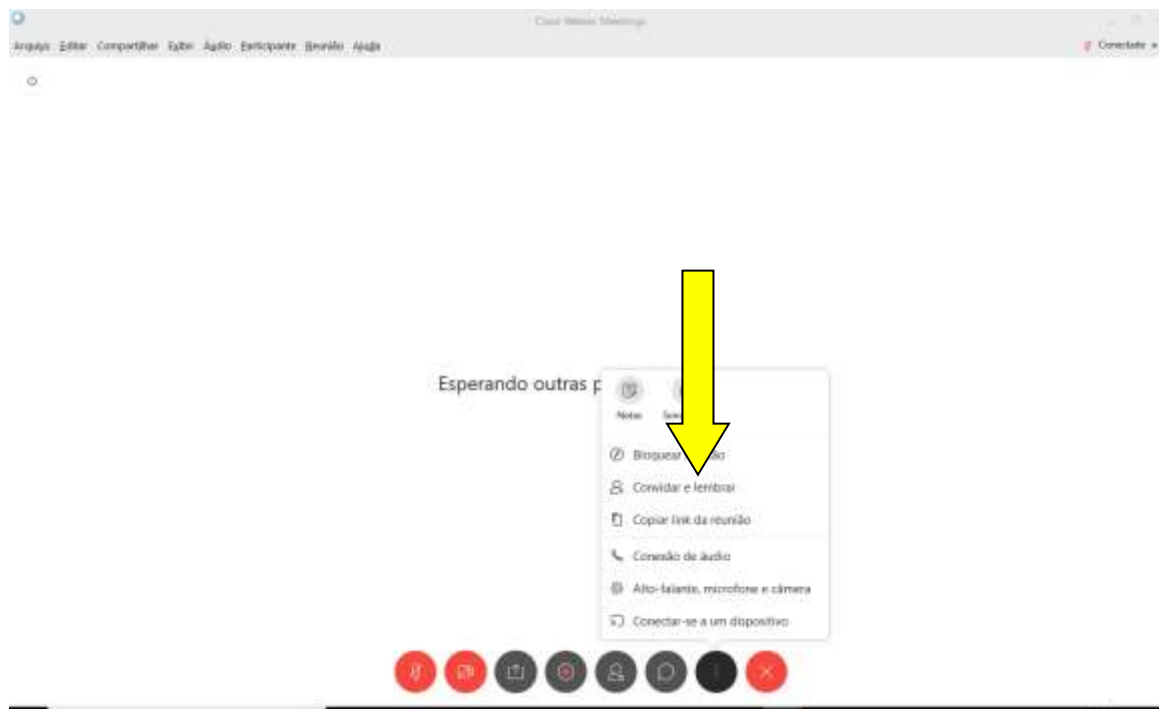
Cisco Webex Meetings

Arquivo Editar Compartilhar Exibir Áudio Participante Reunião Ajuda

Conectado

Esperando outras p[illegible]

Notas

Bloquear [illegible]

Convidar e lembrar

Copiar link da reunião

Conexão de áudio

Alto-falante, microfone e câmera

Conectar-se a um dispositivo